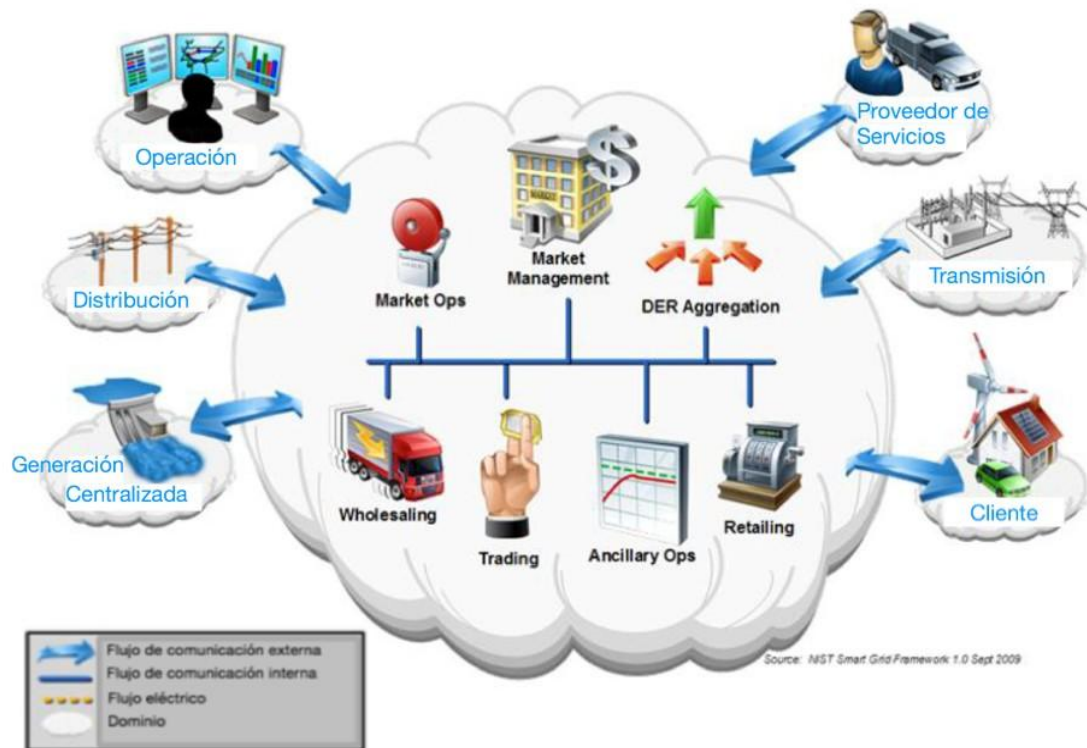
Operación

Proveedor de Servicios

Market Management

Market Ops

DER Aggregation

Distribución

Transmisión

Generación Centralizada

Wholesaling

Trading

Ancillary Ops

Retailing

Cliente

Flujo de comunicación externa
Flujo de comunicación interna
Flujo eléctrico
Dominio

Source: NIST Smart Grid Framework 1.0 Sept 2009